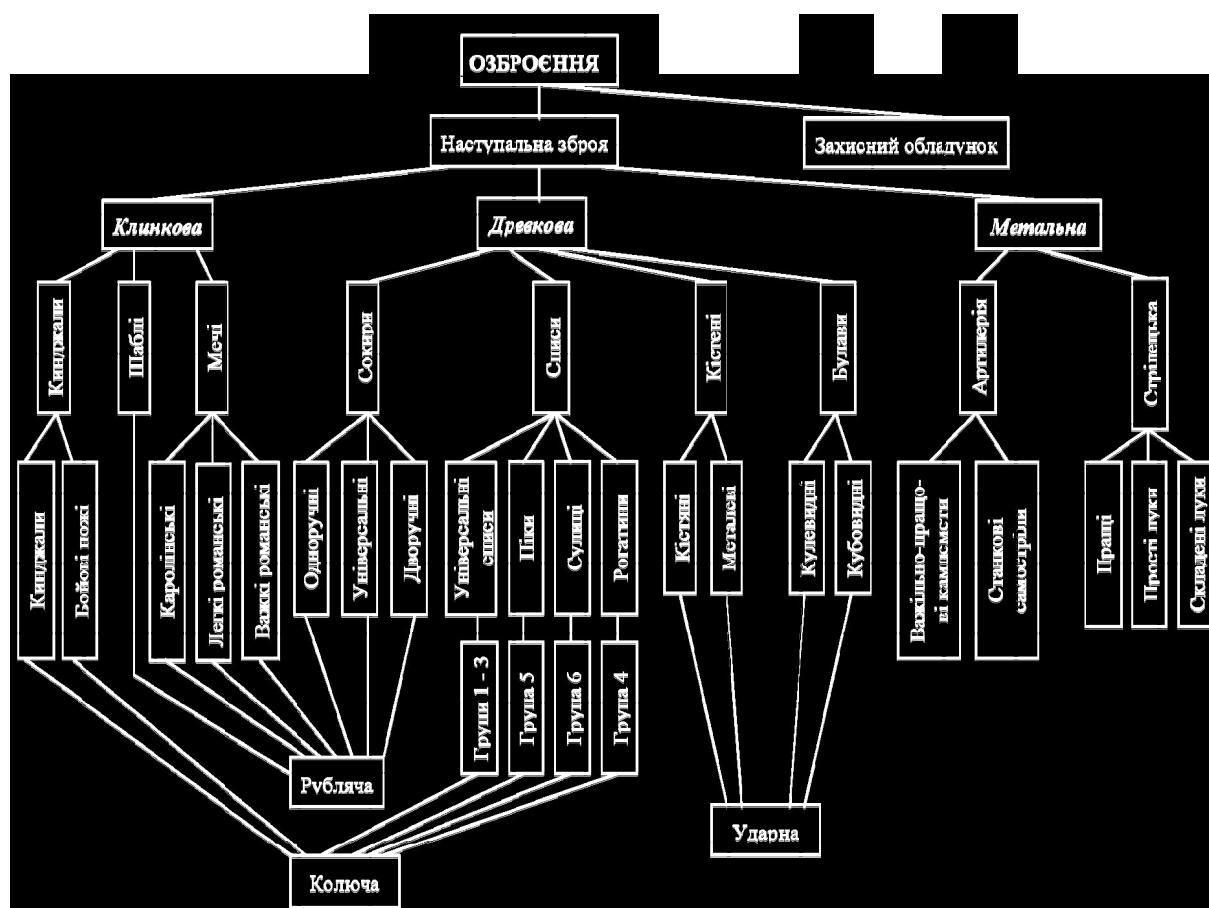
ОЗБРОЄННЯ

Наступальна зброя

Захисний обладунок

Клинкова

Древкова

Метальна

Кинджали

Шаблі

Мечі

Сокири

Списи

Кістені

Булави

Артилерія

Стрілецька

Кинджали

Бойові ножі

Каролінські

Легкі романські

Важкі романські

Одноручні

Універсальні

Дворучні

Універсальні списи

Піки

Суліці

Рогатини

Кістяні

Металеві

Кулевидні

Кубовидні

Важільно-пращо-ві каменемети

Станкові самостріли

Пращі

Прості луки

Складені луки

Групи 1 - 3

Група 5

Група 6

Група 4

Рубляча

Ударна

Колюча